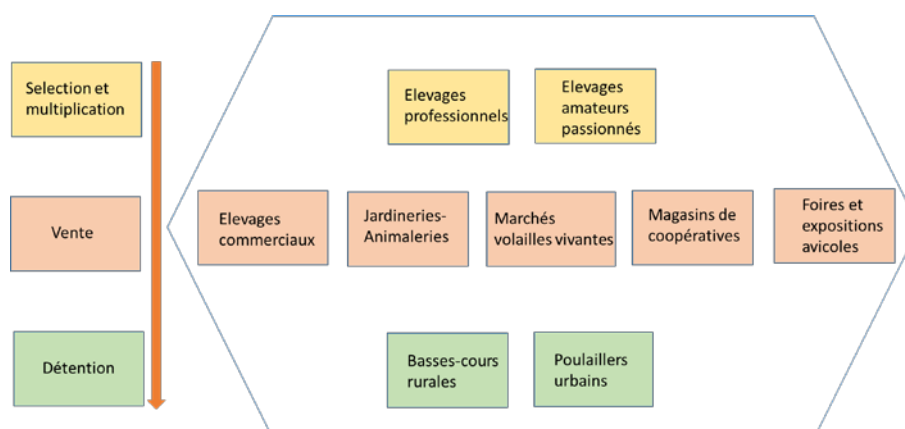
Selection et multiplication

Vente

Détention

Elevages professionnels

Elevages amateurs passionnés

Elevages commerciaux

Jardineries-Animaleries

Marchés volailles vivantes

Magasins de coopératives

Foires et expositions avicoles

Basses-cours rurales

Poulaillers urbains